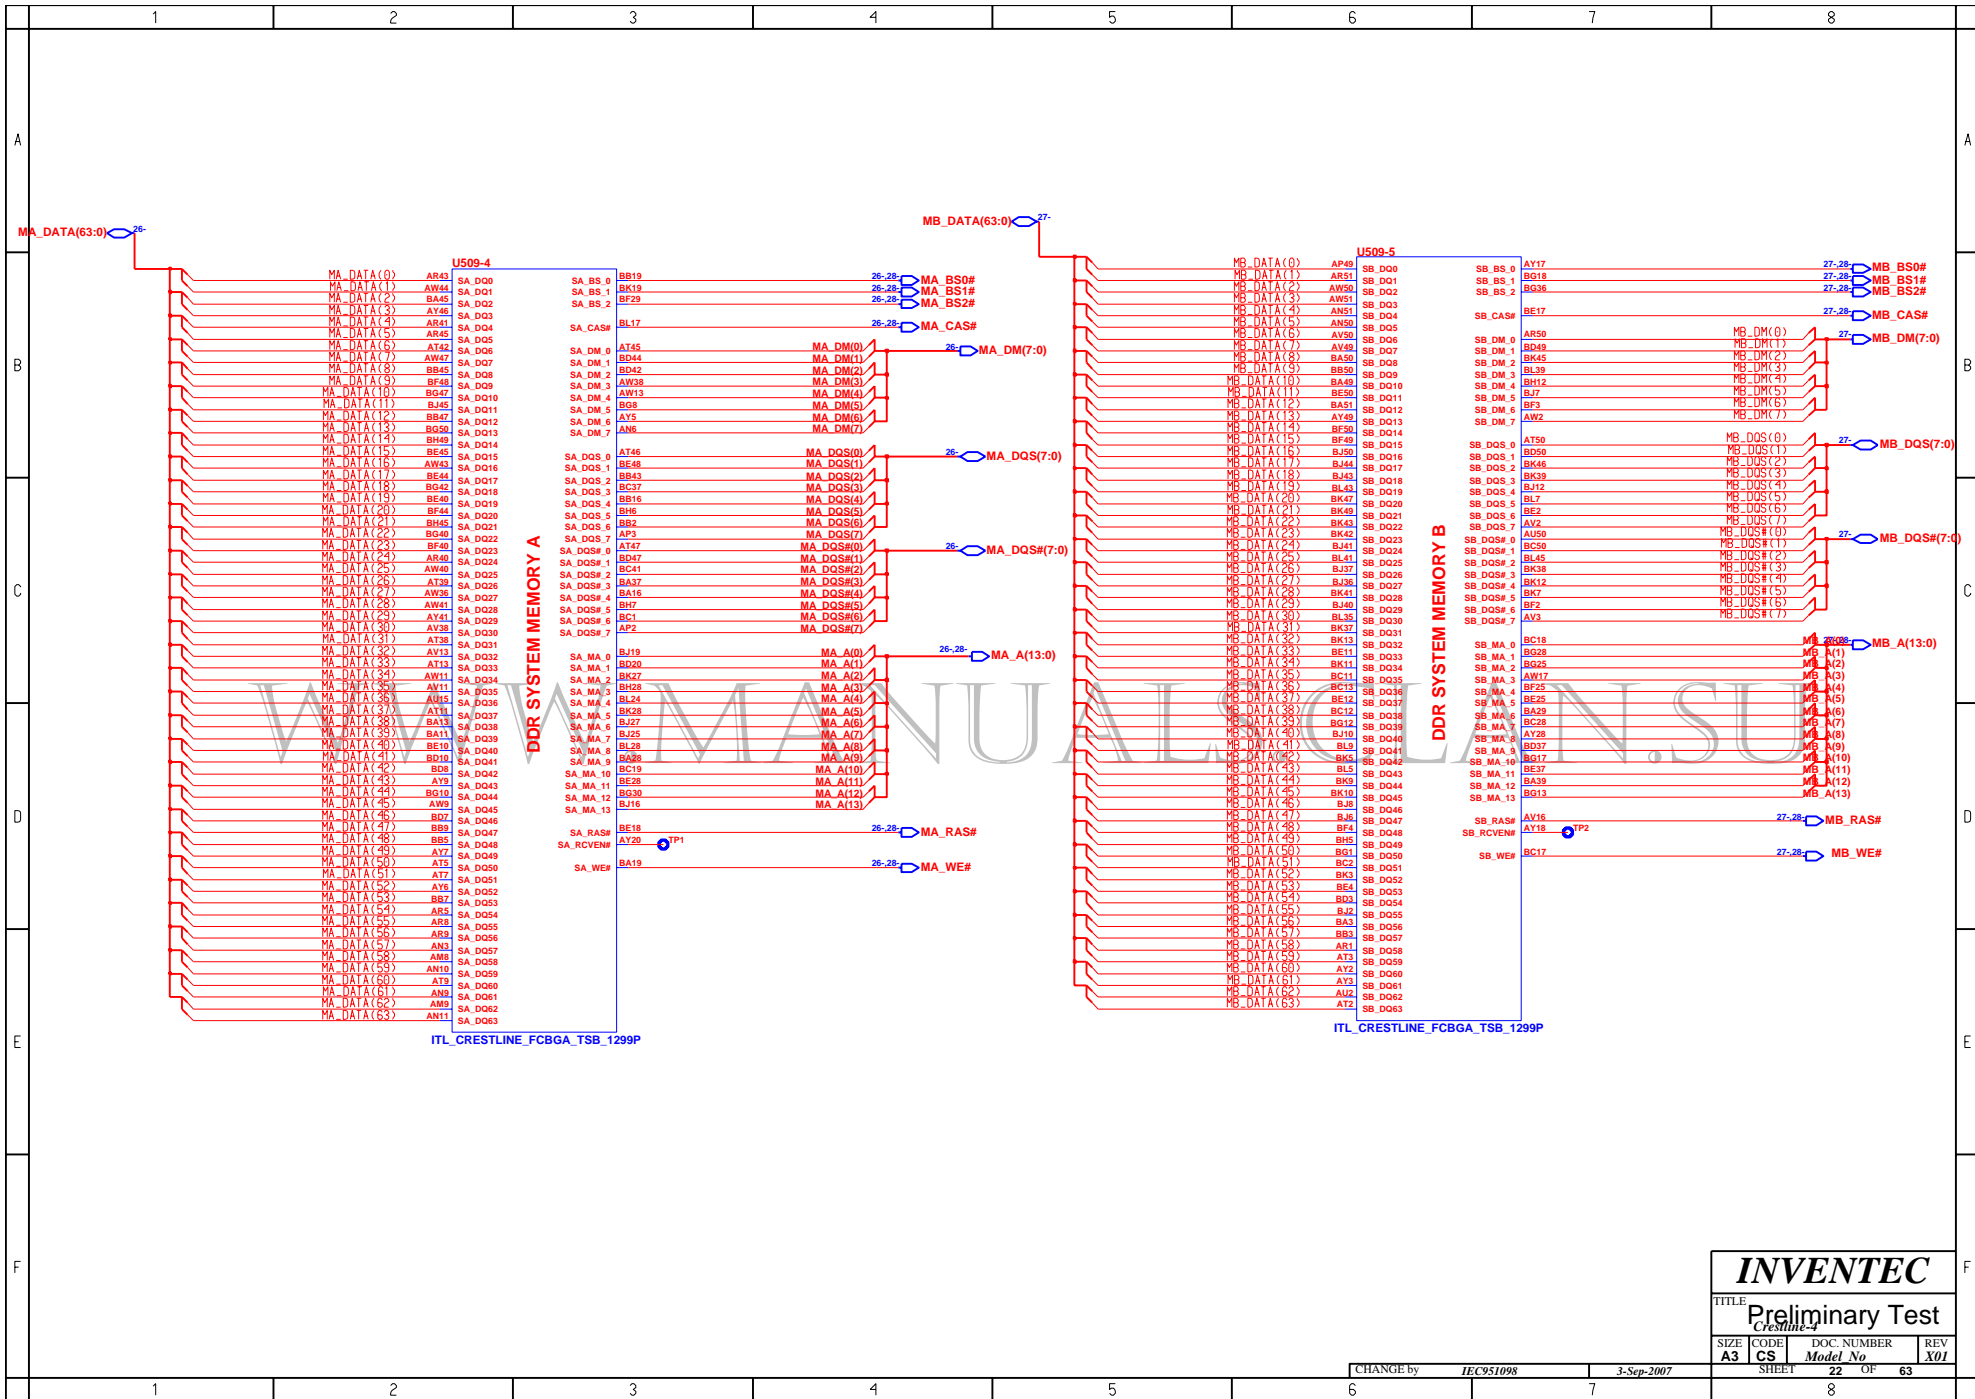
1 2 3 4 5 6 7 8

A B C D E F

MA_DATA(63:0) 26-

U509-4

MA_DATA(0) AR43 SA_DQ0
MA_DATA(1) AW44 SA_DQ1
MA_DATA(2) BA45 SA_DQ2
MA_DATA(3) AY46 SA_DQ3
MA_DATA(4) AR41 SA_DQ4
MA_DATA(5) AR45 SA_DQ5
MA_DATA(6) AT42 SA_DQ6
MA_DATA(7) AW47 SA_DQ7
MA_DATA(8) BB45 SA_DQ8
MA_DATA(9) BF48 SA_DQ9
MA_DATA(10) BG47 SA_DQ10
MA_DATA(11) BJ45 SA_DQ11
MA_DATA(12) BB47 SA_DQ12
MA_DATA(13) BG50 SA_DQ13
MA_DATA(14) BH49 SA_DQ14
MA_DATA(15) BE45 SA_DQ15
MA_DATA(16) AW43 SA_DQ16
MA_DATA(17) BE44 SA_DQ17
MA_DATA(18) BG42 SA_DQ18
MA_DATA(19) BE40 SA_DQ19
MA_DATA(20) BF44 SA_DQ20
MA_DATA(21) BH45 SA_DQ21
MA_DATA(22) BG40 SA_DQ22
MA_DATA(23) BF40 SA_DQ23
MA_DATA(24) AR40 SA_DQ24
MA_DATA(25) AW40 SA_DQ25
MA_DATA(26) AT39 SA_DQ26
MA_DATA(27) AW36 SA_DQ27
MA_DATA(28) AW41 SA_DQ28
MA_DATA(29) AY41 SA_DQ29
MA_DATA(30) AV38 SA_DQ30
MA_DATA(31) AT38 SA_DQ31
MA_DATA(32) AV13 SA_DQ32
MA_DATA(33) AT13 SA_DQ33
MA_DATA(34) AW11 SA_DQ34
MA_DATA(35) AV11 SA_DQ35
MA_DATA(36) AU15 SA_DQ36
MA_DATA(37) AT11 SA_DQ37
MA_DATA(38) BA13 SA_DQ38
MA_DATA(39) BA11 SA_DQ39
MA_DATA(40) BE10 SA_DQ40
MA_DATA(41) BD10 SA_DQ41
MA_DATA(42) BD8 SA_DQ42
MA_DATA(43) AY9 SA_DQ43
MA_DATA(44) BG10 SA_DQ44
MA_DATA(45) AW9 SA_DQ45
MA_DATA(46) BD7 SA_DQ46
MA_DATA(47) BB9 SA_DQ47
MA_DATA(48) BB5 SA_DQ48
MA_DATA(49) AY7 SA_DQ49
MA_DATA(50) AT5 SA_DQ50
MA_DATA(51) AT7 SA_DQ51
MA_DATA(52) AY6 SA_DQ52
MA_DATA(53) BB7 SA_DQ53
MA_DATA(54) AR5 SA_DQ54
MA_DATA(55) AR8 SA_DQ55
MA_DATA(56) AR9 SA_DQ56
MA_DATA(57) AN3 SA_DQ57
MA_DATA(58) AM8 SA_DQ58
MA_DATA(59) AN10 SA_DQ59
MA_DATA(60) AT9 SA_DQ60
MA_DATA(61) AN9 SA_DQ61
MA_DATA(62) AM9 SA_DQ62
MA_DATA(63) AN11 SA_DQ63

DDR SYSTEM MEMORY A

SA_BS_0 BB19 26-,28- MA_BS0#
SA_BS_1 BK19 26-,28- MA_BS1#
SA_BS_2 BF29 26-,28- MA_BS2#
SA_CAS# BL17 26-,28- MA_CAS#
SA_DM_0 AT45 MA_DM(0)
SA_DM_1 BD44 MA_DM(1)
SA_DM_2 BD42 MA_DM(2)
SA_DM_3 AW38 MA_DM(3)
SA_DM_4 AW13 MA_DM(4)
SA_DM_5 BG8 MA_DM(5)
SA_DM_6 AY5 MA_DM(6)
SA_DM_7 AN6 MA_DM(7)
26- MA_DM(7:0)
SA_DQS_0 AT46 MA_DQS(0)
SA_DQS_1 BE48 MA_DQS(1)
SA_DQS_2 BB43 MA_DQS(2)
SA_DQS_3 BC37 MA_DQS(3)
SA_DQS_4 BB16 MA_DQS(4)
SA_DQS_5 BH6 MA_DQS(5)
SA_DQS_6 BB2 MA_DQS(6)
SA_DQS_7 AP3 MA_DQS(7)
26- MA_DQS(7:0)
SA_DQS#_0 AT47 MA_DQS#(0)
SA_DQS#_1 BD47 MA_DQS#(1)
SA_DQS#_2 BC41 MA_DQS#(2)
SA_DQS#_3 BA37 MA_DQS#(3)
SA_DQS#_4 BA16 MA_DQS#(4)
SA_DQS#_5 BH7 MA_DQS#(5)
SA_DQS#_6 BC1 MA_DQS#(6)
SA_DQS#_7 AP2 MA_DQS#(7)
26- MA_DQS#(7:0)
SA_MA_0 BJ19 MA_A(0)
SA_MA_1 BD20 MA_A(1)
SA_MA_2 BK27 MA_A(2)
SA_MA_3 BH28 MA_A(3)
SA_MA_4 BL24 MA_A(4)
SA_MA_5 BK28 MA_A(5)
SA_MA_6 BJ27 MA_A(6)
SA_MA_7 BJ25 MA_A(7)
SA_MA_8 BL28 MA_A(8)
SA_MA_9 BA28 MA_A(9)
SA_MA_10 BC19 MA_A(10)
SA_MA_11 BE28 MA_A(11)
SA_MA_12 BG30 MA_A(12)
SA_MA_13 BJ16 MA_A(13)
26-,28- MA_A(13:0)
SA_RAS# BE18 26-,28- MA_RAS#
SA_RCVEN# AY20 TP1
SA_WE# BA19 26-,28- MA_WE#

ITL_CRESTLINE_FCBGA_TSB_1299P

MB_DATA(63:0) 27-

U509-5

MB_DATA(0) AP49 SB_DQ0
MB_DATA(1) AR51 SB_DQ1
MB_DATA(2) AW50 SB_DQ2
MB_DATA(3) AW51 SB_DQ3
MB_DATA(4) AN51 SB_DQ4
MB_DATA(5) AN50 SB_DQ5
MB_DATA(6) AV50 SB_DQ6
MB_DATA(7) AV49 SB_DQ7
MB_DATA(8) BA50 SB_DQ8
MB_DATA(9) BB50 SB_DQ9
MB_DATA(10) BA49 SB_DQ10
MB_DATA(11) BE50 SB_DQ11
MB_DATA(12) BA51 SB_DQ12
MB_DATA(13) AY49 SB_DQ13
MB_DATA(14) BF50 SB_DQ14
MB_DATA(15) BF49 SB_DQ15
MB_DATA(16) BJ50 SB_DQ16
MB_DATA(17) BJ44 SB_DQ17
MB_DATA(18) BJ43 SB_DQ18
MB_DATA(19) BL43 SB_DQ19
MB_DATA(20) BK47 SB_DQ20
MB_DATA(21) BK49 SB_DQ21
MB_DATA(22) BK43 SB_DQ22
MB_DATA(23) BK42 SB_DQ23
MB_DATA(24) BJ41 SB_DQ24
MB_DATA(25) BL41 SB_DQ25
MB_DATA(26) BJ37 SB_DQ26
MB_DATA(27) BJ36 SB_DQ27
MB_DATA(28) BK41 SB_DQ28
MB_DATA(29) BJ40 SB_DQ29
MB_DATA(30) BL35 SB_DQ30
MB_DATA(31) BK37 SB_DQ31
MB_DATA(32) BK13 SB_DQ32
MB_DATA(33) BE11 SB_DQ33
MB_DATA(34) BK11 SB_DQ34
MB_DATA(35) BC11 SB_DQ35
MB_DATA(36) BC13 SB_DQ36
MB_DATA(37) BE12 SB_DQ37
MB_DATA(38) BC12 SB_DQ38
MB_DATA(39) BG12 SB_DQ39
MB_DATA(40) BJ10 SB_DQ40
MB_DATA(41) BL9 SB_DQ41
MB_DATA(42) BK5 SB_DQ42
MB_DATA(43) BL5 SB_DQ43
MB_DATA(44) BK9 SB_DQ44
MB_DATA(45) BK10 SB_DQ45
MB_DATA(46) BJ8 SB_DQ46
MB_DATA(47) BJ6 SB_DQ47
MB_DATA(48) BF4 SB_DQ48
MB_DATA(49) BH5 SB_DQ49
MB_DATA(50) BG1 SB_DQ50
MB_DATA(51) BC2 SB_DQ51
MB_DATA(52) BK3 SB_DQ52
MB_DATA(53) BE4 SB_DQ53
MB_DATA(54) BD3 SB_DQ54
MB_DATA(55) BJ2 SB_DQ55
MB_DATA(56) BA3 SB_DQ56
MB_DATA(57) BB3 SB_DQ57
MB_DATA(58) AR1 SB_DQ58
MB_DATA(59) AT3 SB_DQ59
MB_DATA(60) AY2 SB_DQ60
MB_DATA(61) AY3 SB_DQ61
MB_DATA(62) AU2 SB_DQ62
MB_DATA(63) AT2 SB_DQ63

DDR SYSTEM MEMORY B

SB_BS_0 AY17 27-,28- MB_BS0#
SB_BS_1 BG18 27-,28- MB_BS1#
SB_BS_2 BG36 27-,28- MB_BS2#
SB_CAS# BE17 27-,28- MB_CAS#
SB_DM_0 AR50 MB_DM(0)
SB_DM_1 BD49 MB_DM(1)
SB_DM_2 BK45 MB_DM(2)
SB_DM_3 BL39 MB_DM(3)
SB_DM_4 BH12 MB_DM(4)
SB_DM_5 BJ7 MB_DM(5)
SB_DM_6 BF3 MB_DM(6)
SB_DM_7 AW2 MB_DM(7)
27- MB_DM(7:0)
SB_DQS_0 AT50 MB_DQS(0)
SB_DQS_1 BD50 MB_DQS(1)
SB_DQS_2 BK46 MB_DQS(2)
SB_DQS_3 BK39 MB_DQS(3)
SB_DQS_4 BJ12 MB_DQS(4)
SB_DQS_5 BL7 MB_DQS(5)
SB_DQS_6 BE2 MB_DQS(6)
SB_DQS_7 AV2 MB_DQS(7)
27- MB_DQS(7:0)
SB_DQS#_0 AU50 MB_DQS#(0)
SB_DQS#_1 BC50 MB_DQS#(1)
SB_DQS#_2 BL45 MB_DQS#(2)
SB_DQS#_3 BK38 MB_DQS#(3)
SB_DQS#_4 BK12 MB_DQS#(4)
SB_DQS#_5 BK7 MB_DQS#(5)
SB_DQS#_6 BF2 MB_DQS#(6)
SB_DQS#_7 AV3 MB_DQS#(7)
27- MB_DQS#(7:0)
SB_MA_0 BC18 MB_A(0)
SB_MA_1 BG28 MB_A(1)
SB_MA_2 BG25 MB_A(2)
SB_MA_3 AW17 MB_A(3)
SB_MA_4 BF25 MB_A(4)
SB_MA_5 BE25 MB_A(5)
SB_MA_6 BA29 MB_A(6)
SB_MA_7 BC28 MB_A(7)
SB_MA_8 AY28 MB_A(8)
SB_MA_9 BD37 MB_A(9)
SB_MA_10 BG17 MB_A(10)
SB_MA_11 BE37 MB_A(11)
SB_MA_12 BA39 MB_A(12)
SB_MA_13 BG13 MB_A(13)
27-,28- MB_A(13:0)
SB_RAS# AV16 27-,28- MB_RAS#
SB_RCVEN# AY18 TP2
SB_WE# BC17 27-,28- MB_WE#

ITL_CRESTLINE_FCBGA_TSB_1299P

WWW.MANUALSCLAN.SU

INVENTEC
TITLE Preliminary Test
Crestline-4
SIZE A3 CODE CS DOC. NUMBER Model_No REV X01
CHANGE by IEC951098 3-Sep-2007 SHEET 22 OF 63